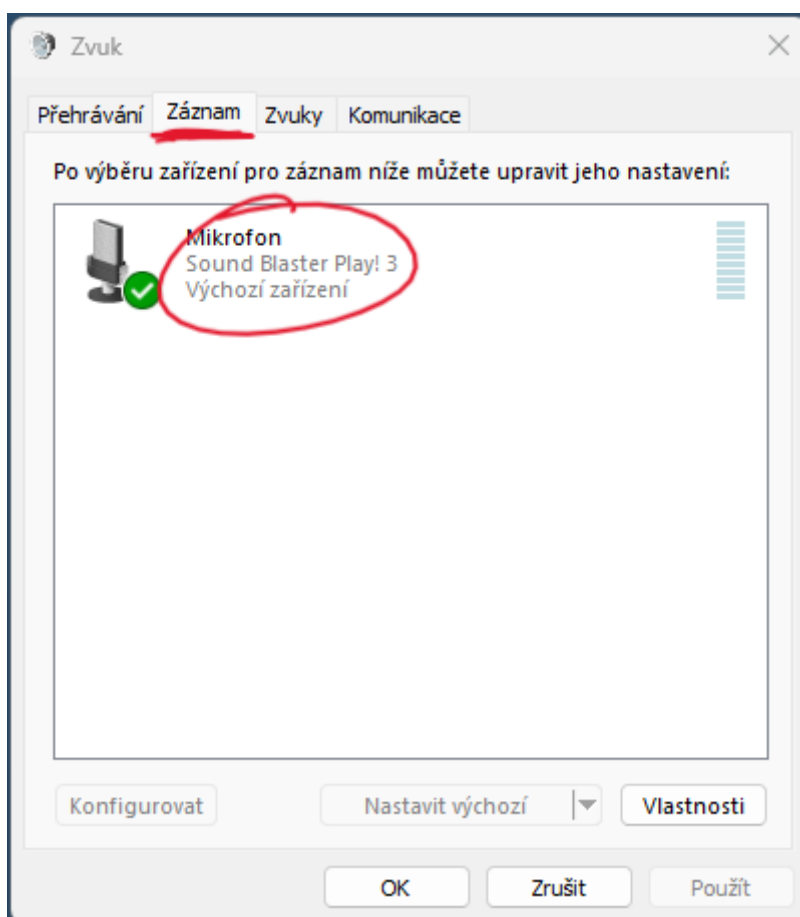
Zvuk

Přehrávání Záznam Zvuky Komunikace

Po výběru zařízení pro záznam níže můžete upravit jeho nastavení:

Mikrofon
Sound Blaster Play! 3
Výchozí zařízení

Konfigurovat

Nastavit výchozí

Vlastnosti

OK

Zrušit

Použít